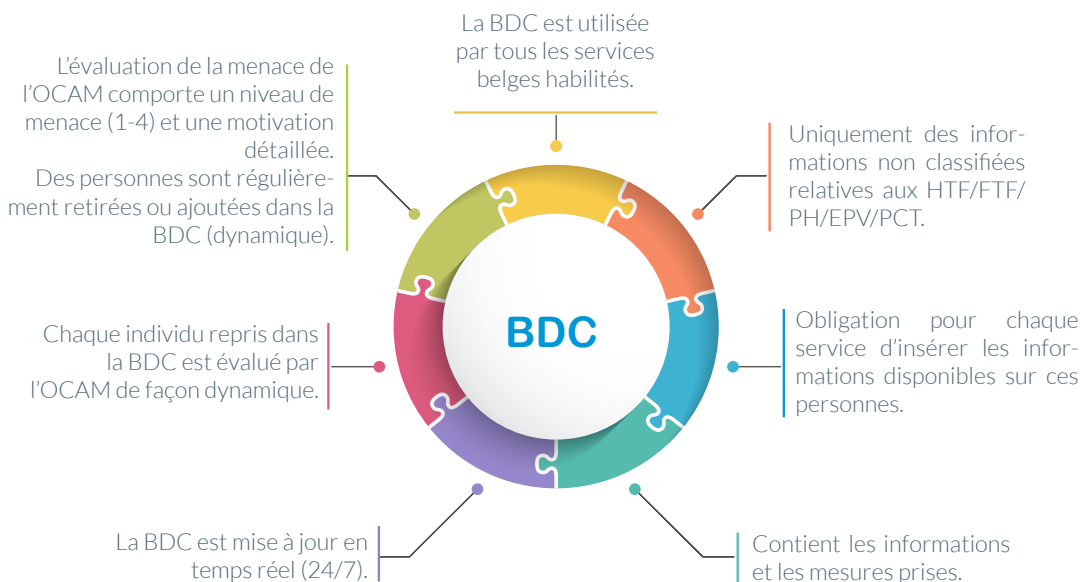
La BDC est utilisée par tous les services belges habilités.

Uniquement des informations non classifiées relatives aux HTF/FTF/PH/EPV/PCT.

Obligation pour chaque service d'insérer les informations disponibles sur ces personnes.

Contient les informations et les mesures prises.

La BDC est mise à jour en temps réel (24/7).

Chaque individu repris dans la BDC est évalué par l'OCAM de façon dynamique.

L'évaluation de la menace de l'OCAM comporte un niveau de menace (1-4) et une motivation détaillée. Des personnes sont régulièrement retirées ou ajoutées dans la BDC (dynamique).

BDC